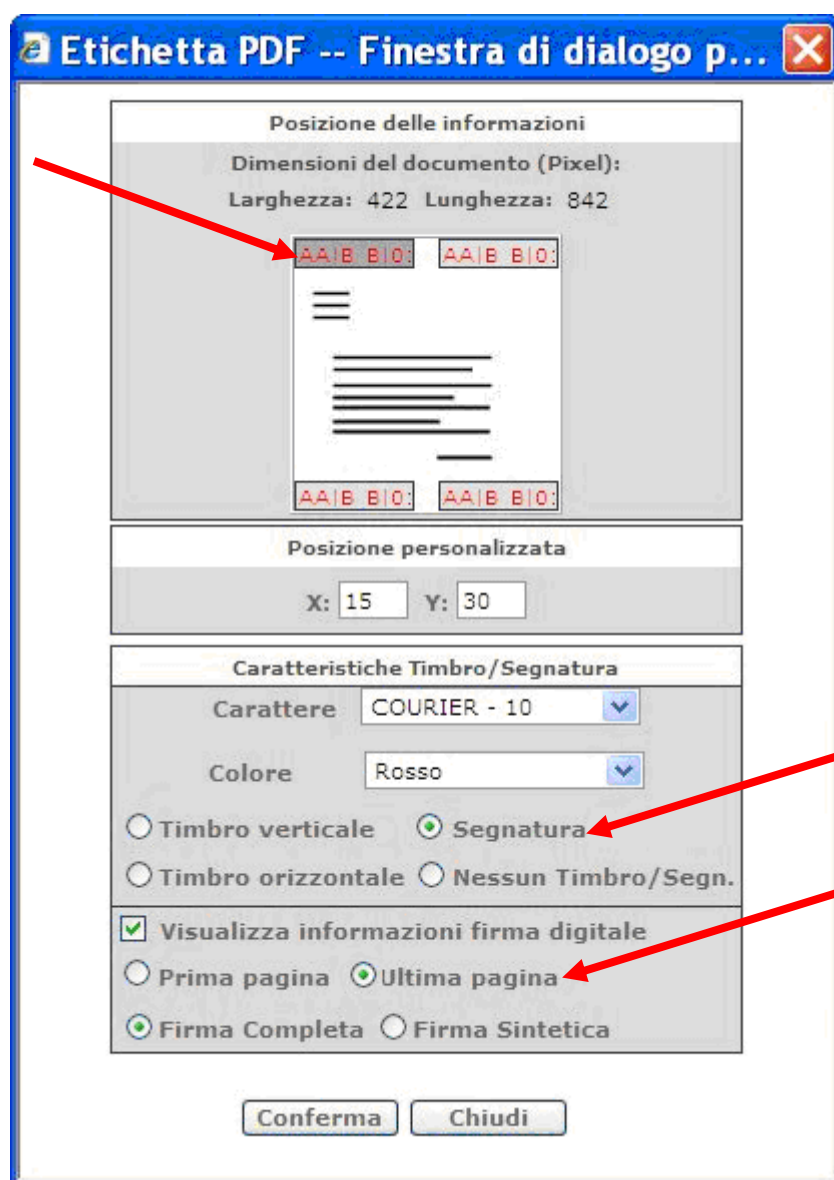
Etichetta PDF -- Finestra di dialogo p...

Posizione delle informazioni

Dimensioni del documento (Pixel):

Larghezza: 422 Lunghezza: 842

AA|B B|0: AA|B B|0:

AA|B B|0: AA|B B|0:

Posizione personalizzata

X: 15 Y: 30

Caratteristiche Timbro/Segnatura

Carattere COURIER - 10

Colore Rosso

Timbro verticale Segnatura

Timbro orizzontale Nessun Timbro/Segn.

Visualizza informazioni firma digitale

Prima pagina Ultima pagina

Firma Completa Firma Sintetica

Conferma Chiudi